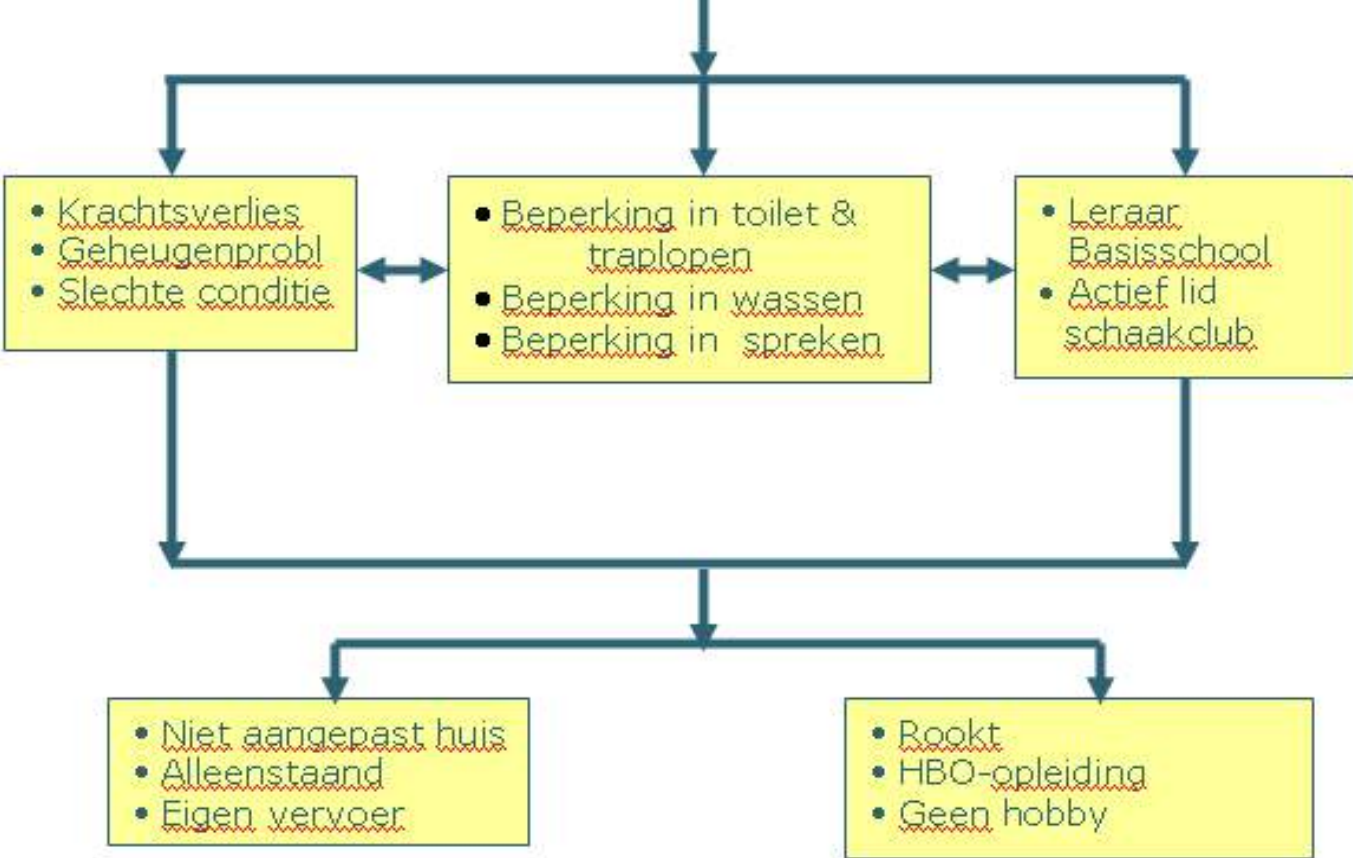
- Krachtsverlies
- Geheugenprobl
- Slechte conditie

- Beperking in toilet & traplopen
- Beperking in wassen
- Beperking in spreken

- Leraar Basisschool
- Actief lid schaakclub

- Niet aangepast huis
- Alleenstaand
- Eigen vervoer

- Rookt
- HBO-opleiding
- Geen hobby